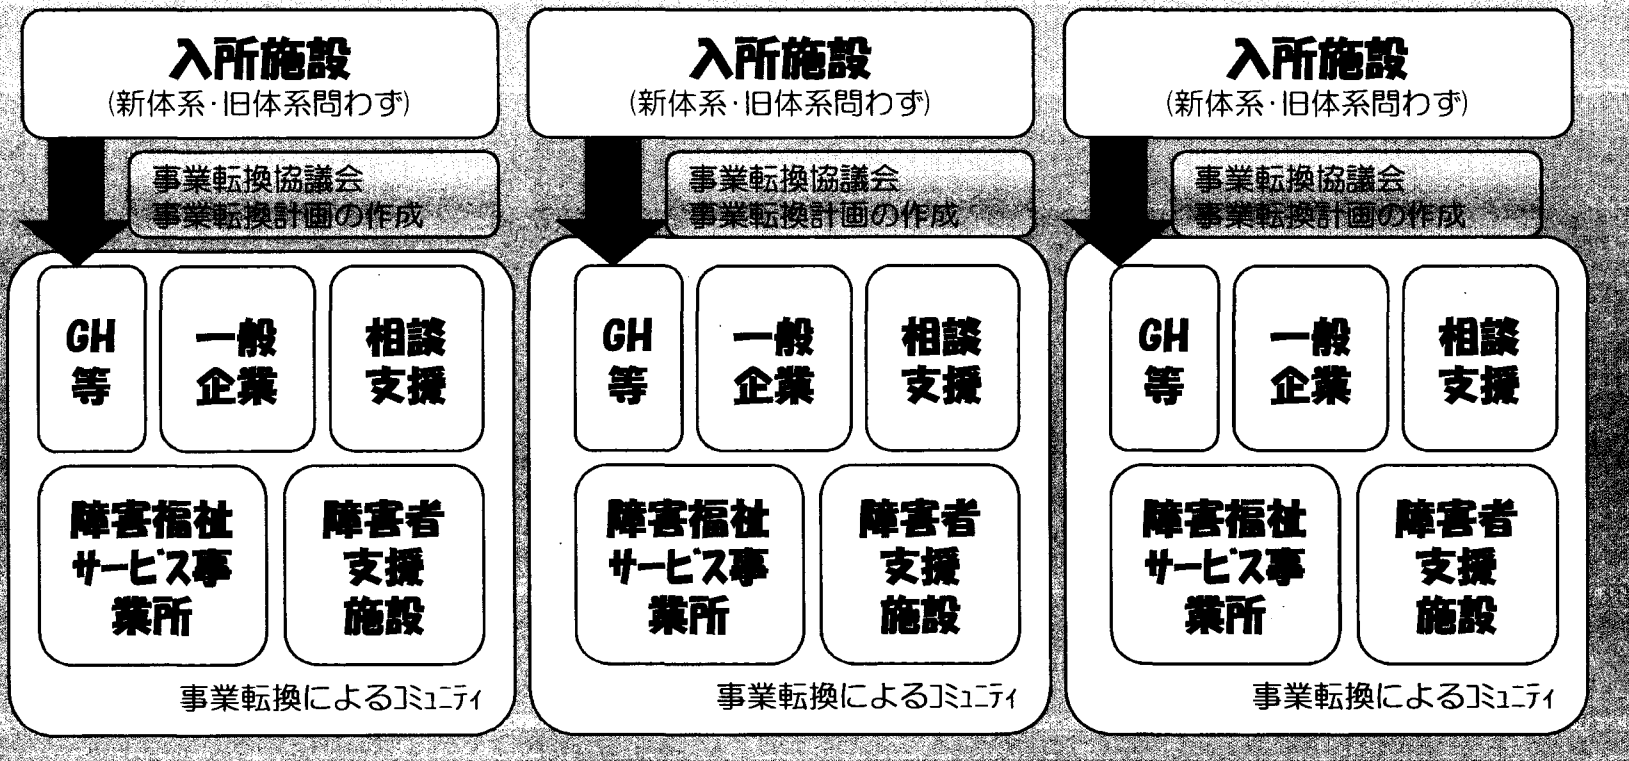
入所施設
(新体系·旧体系問わず)

事業転換協議会
事業転換計画の作成

GH等

一般企業

相談支援

障害福祉サービス事業所

障害者支援施設

事業転換によるコミュニティ

入所施設
(新体系·旧体系問わず)

事業転換協議会
事業転換計画の作成

GH等

一般企業

相談支援

障害福祉サービス事業所

障害者支援施設

事業転換によるコミュニティ

入所施設
(新体系·旧体系問わず)

事業転換協議会
事業転換計画の作成

GH等

一般企業

相談支援

障害福祉サービス事業所

障害者支援施設

事業転換によるコミュニティ